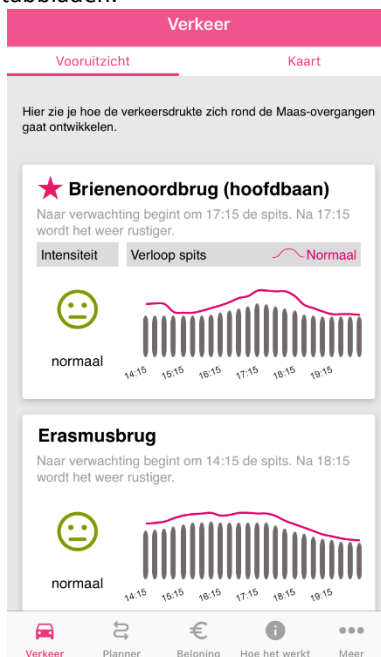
tabbladen.

Verkeer

Vooruitzicht

Kaart

Hier zie je hoe de verkeersdrukte zich rond de Maas-overgangen gaat ontwikkelen.

★ Brienenoordbrug (hoofdbaan)

Naar verwachting begint om 17:15 de spits. Na 17:15 wordt het weer rustiger.

Intensiteit

Verloop spits

Normaal

normaal

14:15 15:15 16:15 17:15 18:15 19:15

Erasmusbrug

Naar verwachting begint om 14:15 de spits. Na 18:15 wordt het weer rustiger.

normaal

14:15 15:15 16:15 17:15 18:15 19:15

Verkeer

Planner

Beloning

Hoe het werkt

Meer